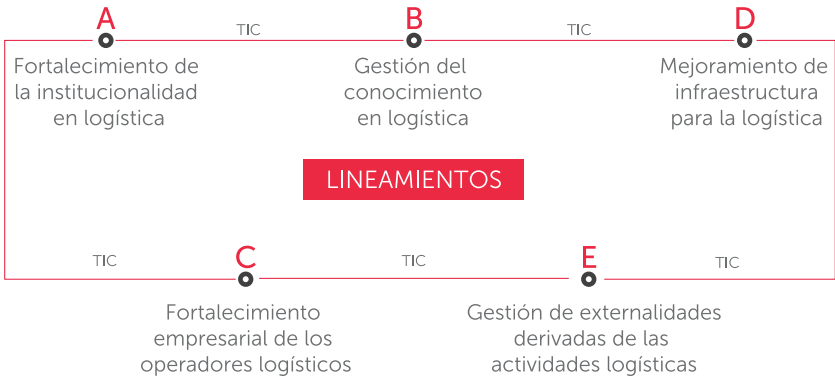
A

TIC

B

TIC

D

Fortalecimiento de la institucionalidad en logística

Gestión del conocimiento en logística

Mejoramiento de infraestructura para la logística

LINEAMIENTOS

TIC

C

TIC

E

TIC

Fortalecimiento empresarial de los operadores logísticos

Gestión de externalidades derivadas de las actividades logísticas